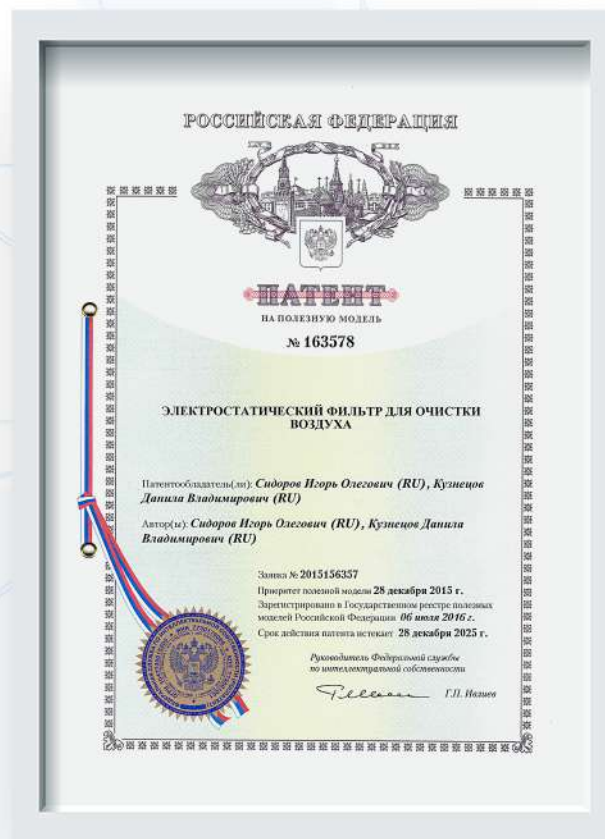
РОССИЙСКАЯ ФЕДЕРАЦИЯ

ПАТЕНТ

НА ПОЛЕЗНУЮ МОДЕЛЬ

№ 163578

ЭЛЕКТРОСТАТИЧЕСКИЙ ФИЛЬТР ДЛЯ ОЧИСТКИ ВОЗДУХА

Патентообладатель(ли): Сидоров Игорь Олегович (RU), Кузнецов Данила Владимирович (RU)

Автор(ы): Сидоров Игорь Олегович (RU), Кузнецов Данила Владимирович (RU)

Заявка № 2015156357

Приоритет полезной модели 28 декабря 2015 г.

Зарегистрировано в Государственном реестре полезных моделей Российской Федерации 06 июля 2016 г.

Срок действия патента истекает 28 декабря 2025 г.

Руководитель Федеральной службы по интеллектуальной собственности

Г.П. Ивлиев